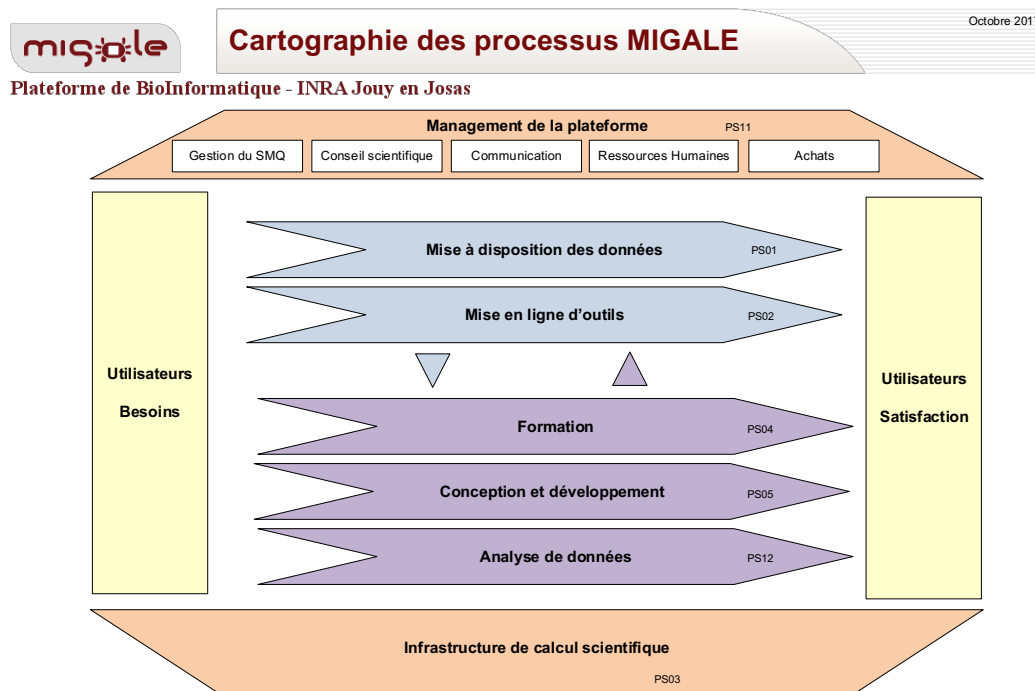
migale

Cartographie des processus MIGALE

Octobre 201

Plateforme de BioInformatique - INRA Jouy en Josas

Management de la plateforme PS11

Gestion du SMQ

Conseil scientifique

Communication

Ressources Humaines

Achats

Utilisateurs

Besoins

Mise à disposition des données PS01

Mise en ligne d'outils PS02

Formation PS04

Conception et développement PS05

Analyse de données PS12

Utilisateurs

Satisfaction

Infrastructure de calcul scientifique

PS03